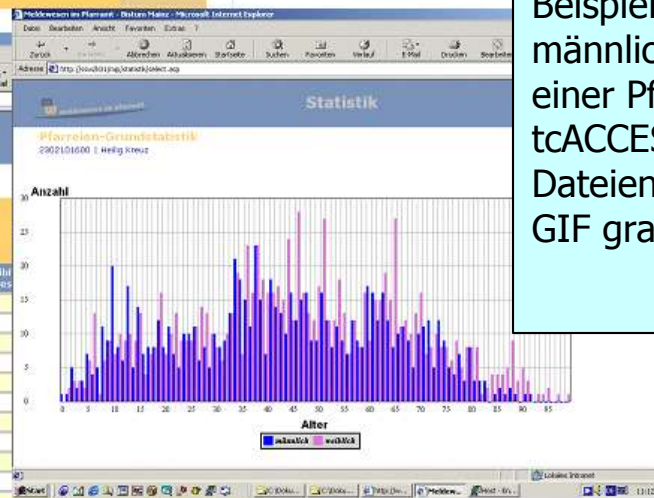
Meldewesen im Pfarramt - Bistum Mainz - Microsoft Internet Explorer

Datei Bearbeiten Ansicht Favoriten Extras ?

Zurück Vorwärts Abbrechen Aktualisieren Startseite Suchen Favoriten Verlauf E-Mail Drucken Bearbeiten

Adresse http://sou2k01/jsp/statistik/select.asp

Statistik

Pfarreien-Grundstatistik
2302101600 | Heilig Kreuz

Anzahl

30
25
20
15
10
5
0

0 5 10 15 20 25 30 35 40 45 50 55 60 65 70 75 80 85 90 95

Alter

männlich weiblich

Lokales Intranet

Start

Beispiel
männlic
einer Pf
tcACCES
Dateien
GIF gra